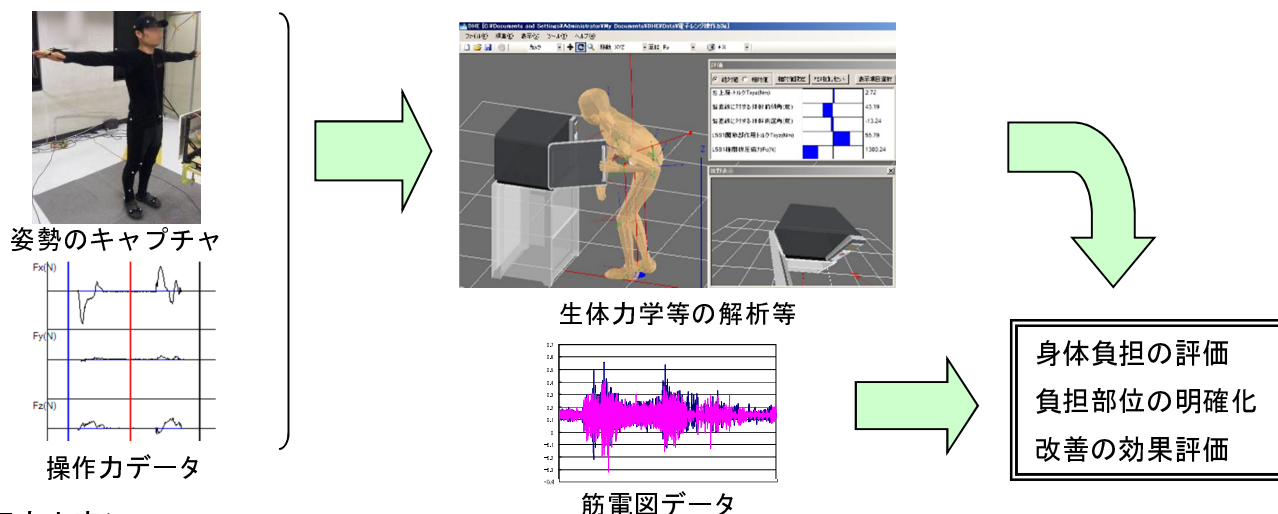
姿勢のキャプチャ

Fx(N)

Fy(N)

Fz(N)

操作力データ

DHE [C:¥Documents and Settings¥Administrator¥My Documents¥DHE¥Data¥電子レンジ操作.dha]

ファイル(F) 編集(E) 表示(V) ツール(T) ヘルプ(H)

評価

肩上腕トルクTxyz(Nm) 2.72

鉛直線に対する体幹前傾角(度) 43.19

鉛直線に対する体幹側屈角(度) -13.24

L5S1関節部作用トルクTxyz(Nm) 56.79

L5S1椎間板圧縮力Fz(N) 1380.24

生体力学等の解析等

筋電図データ

身体負担の評価

負担部位の明確化

改善の効果評価